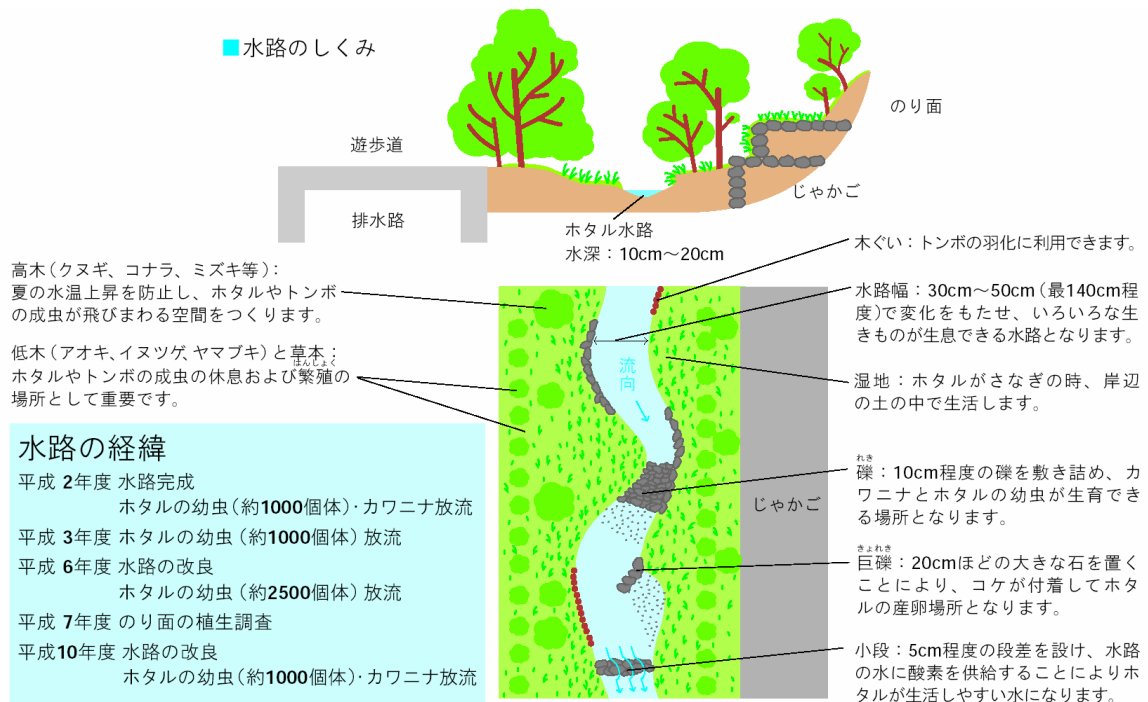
■水路のしくみ

遊歩道

排水路

のり面

じゃかご

ホタル水路
水深：10cm～20cm

高木（クヌギ、コナラ、ミズキ等）：
夏の水温上昇を防止し、ホタルやトンボの成虫が飛びまわる空間をつくります。

低木（アオキ、イヌツゲ、ヤマブキ）と草本：
ホタルやトンボの成虫の休息および繁殖の場所として重要です。

水路の経緯

平成 2年度 水路完成
ホタルの幼虫（約1000個体）・カワニナ放流

平成 3年度 ホタルの幼虫（約1000個体）放流

平成 6年度 水路の改良
ホタルの幼虫（約2500個体）放流

平成 7年度 のり面の植生調査

平成10年度 水路の改良
ホタルの幼虫（約1000個体）・カワニナ放流

流向

じゃかご

木ぐい：トンボの羽化に利用できます。

水路幅：30cm～50cm（最140cm程度）で変化をもたせ、いろいろな生きものが生息できる水路となります。

湿地：ホタルがさなぎの時、岸辺の土の中で生活します。

礫：10cm程度の礫を敷き詰め、カワニナとホタルの幼虫が生育できる場所となります。

巨礫：20cmほどの大きな石を置くことにより、コケが付着してホタルの産卵場所となります。

小段：5cm程度の段差を設け、水路の水に酸素を供給することによりホタルが生活しやすい水になります。